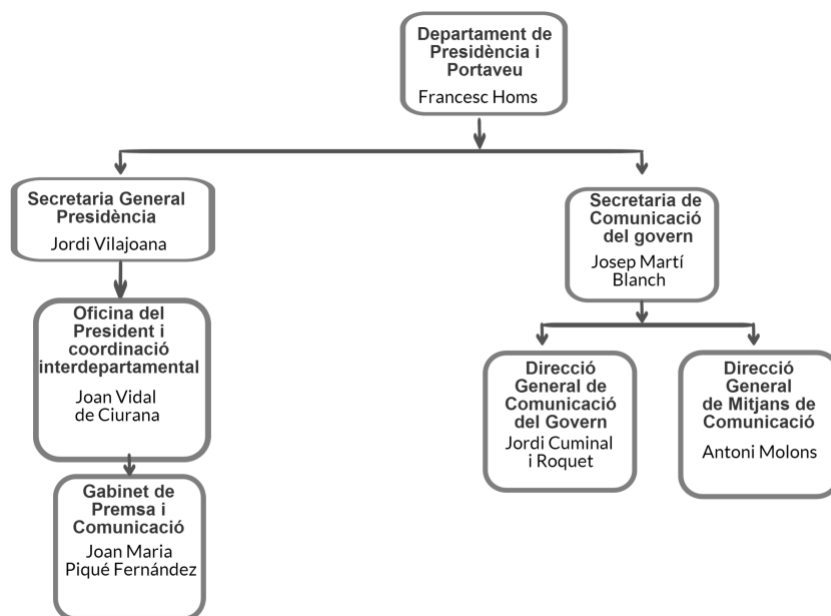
Departament de Presidència i Portaveu
Francesc Homs

Secretaria General Presidència
Jordi Vilajoana

Oficina del President i coordinació interdepartamental
Joan Vidal de Ciurana

Gabinet de Premsa i Comunicació
Joan Maria Piqué Fernández

Secretaria de Comunicació del govern
Josep Martí Blanch

Direcció General de Comunicació del Govern
Jordi Cuminal i Roquet

Direcció General de Mitjans de Comunicació
Antoni Molons